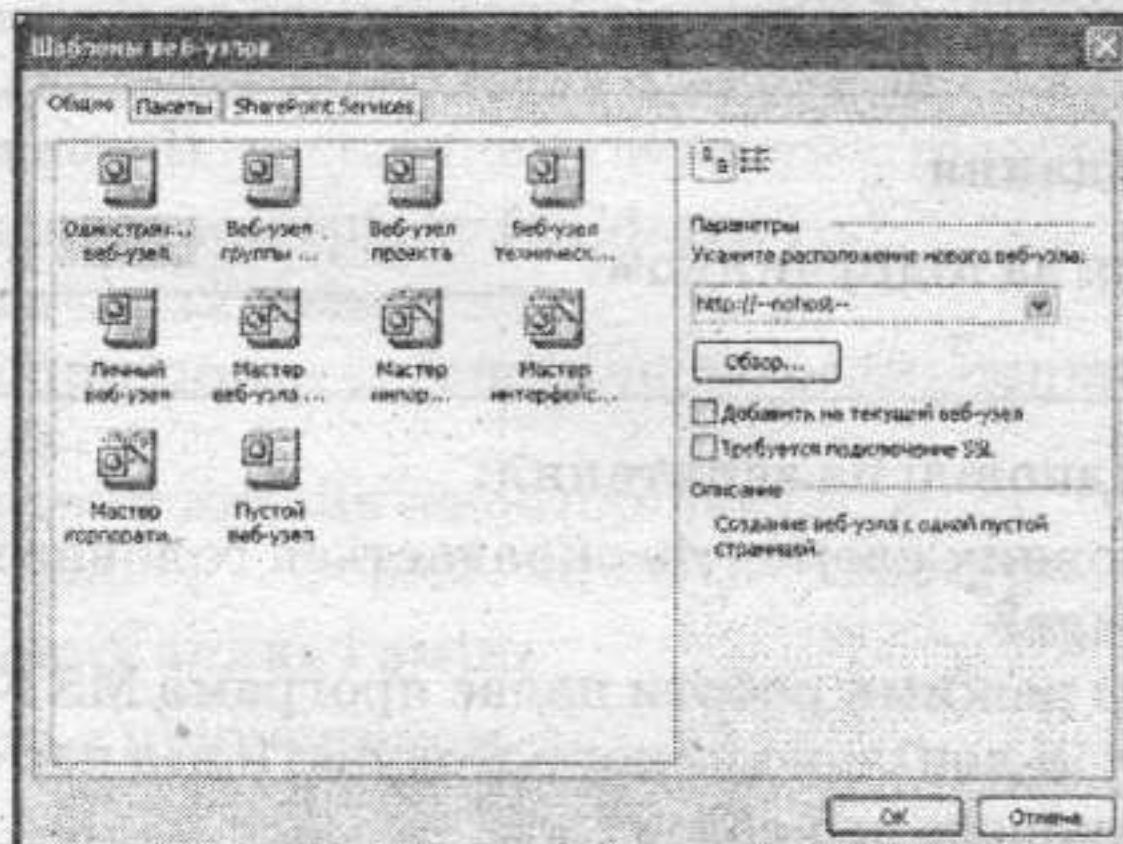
Шаблоны веб-узлов

Общие | Пакеты | SharePoint Services

Одностраничный веб-узел
Веб-узел группы ...
Веб-узел проекта
Веб-узел техническ...
Личный веб-узел
Мастер веб-узла ...
Мастер импор...
Мастер интерфейс...
Мастер корпорати...
Пустой веб-узел

Параметры
Укажите расположение нового веб-узла:
http://--nohost--
Обзор...
Добавить на текущий веб-узел
Требуется подключение SSL

Описание
Создание веб-узла с одной пустой страницей.

OK
Отмена